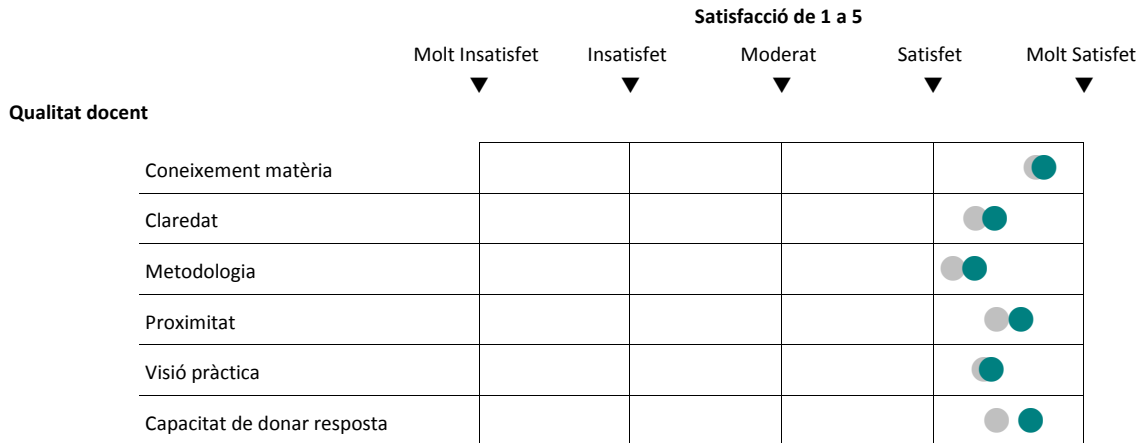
Satisfacció de 1 a 5

Molt Insatisfet ▼ Insatisfet ▼ Moderat ▼ Satisfet ▼ Molt Satisfet ▼

Qualitat docent

Coneixement matèria

Claredat

Metodologia

Proximitat

Visió pràctica

Capacitat de donar resposta